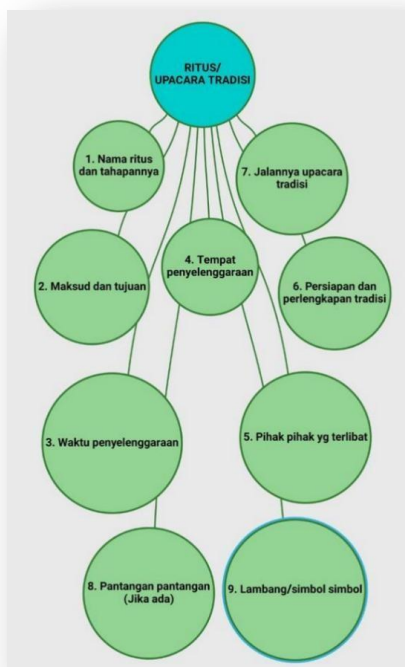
RITUS/
UPACARA TRADISI

1. Nama ritus dan tahapannya

7. Jalannya upacara tradisi

4. Tempat penyelenggaraan

2. Maksud dan tujuan

6. Persiapan dan perlengkapan tradisi

3. Waktu penyelenggaraan

5. Pihak pihak yg terlibat

8. Pantangan pantangan (Jika ada)

9. Lambang/simbol simbol